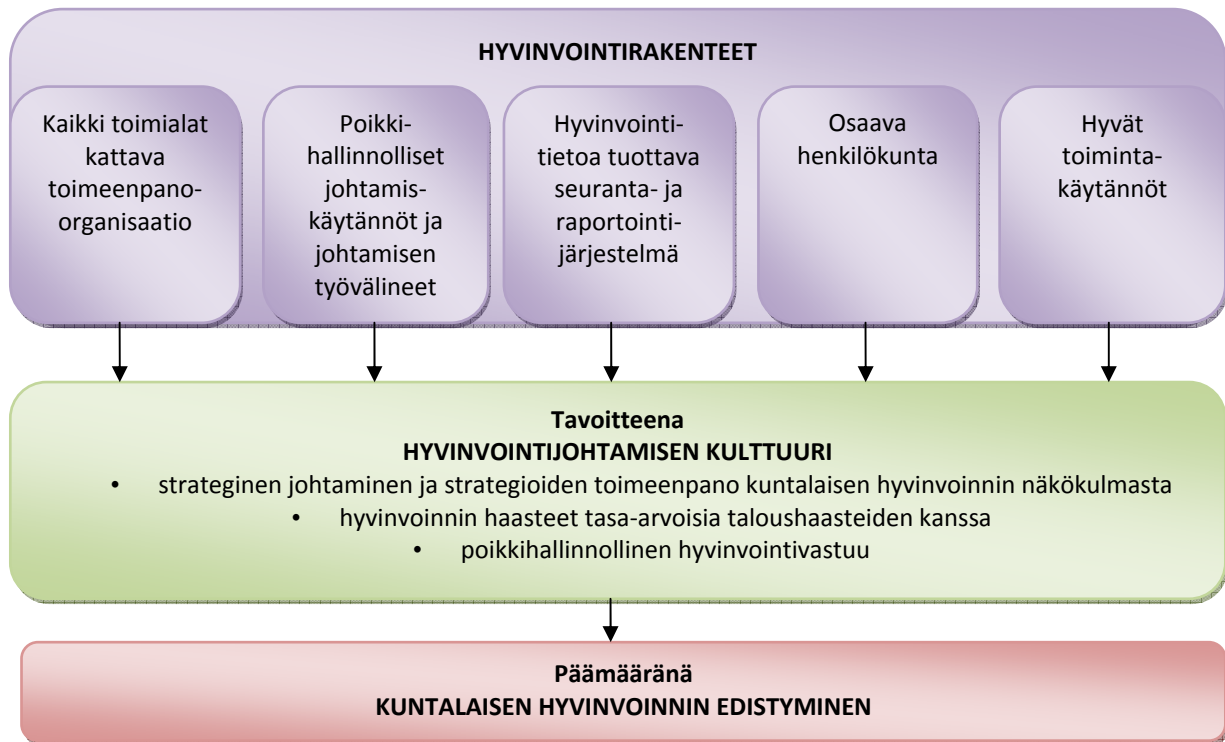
HYVINVOINTIRAKENTEET

Kaikki toimialat kattava toimeenpano-organisaatio

Poikkihallinnolliset johtamiskäytännöt ja johtamisen työvälineet

Hyvinvointitietoa tuottava seuranta- ja raportointijärjestelmä

Osaava henkilökunta

Hyvät toimintakäytännöt

Tavoitteena
HYVINVOINTIJOHTAMISEN KULTTUURI

- strateginen johtaminen ja strategioiden toimeenpano kuntalaisen hyvinvoinnin näkökulmasta
- hyvinvoinnin haasteet tasa-arvoisia taloushaasteiden kanssa
- poikkihallinnollinen hyvinvointivastuu

Päämääränä
KUNTALAISEN HYVINVOINNIN EDISTYMINEN